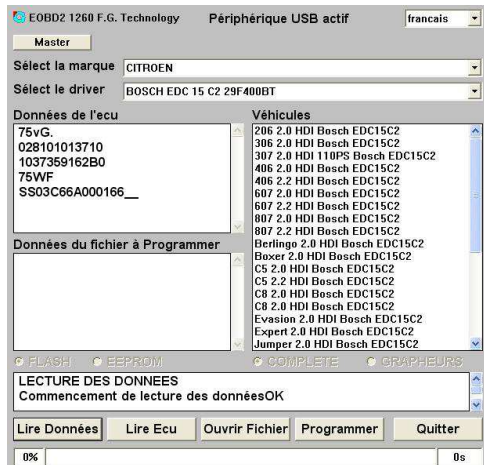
EOBD2 1260 F.G. Technology
Périphérique USB actif
francais
Master
Sélect la marque CITROEN
Sélect le driver BOSCH EDC 15 C2 29F400BT
Données de l'ecu
75vG.
028101013710
1037359162B0
75WF
SS03C66A000166__
Véhicules
206 2.0 HDI Bosch EDC15C2
306 2.0 HDI Bosch EDC15C2
307 2.0 HDI 110PS Bosch EDC15C2
406 2.0 HDI Bosch EDC15C2
406 2.2 HDI Bosch EDC15C2
607 2.0 HDI Bosch EDC15C2
607 2.2 HDI Bosch EDC15C2
807 2.0 HDI Bosch EDC15C2
807 2.2 HDI Bosch EDC15C2
Berlingo 2.0 HDI Bosch EDC15C2
Boxer 2.0 HDI Bosch EDC15C2
C5 2.0 HDI Bosch EDC15C2
C5 2.2 HDI Bosch EDC15C2
C8 2.0 HDI Bosch EDC15C2
C8 2.0 HDI Bosch EDC15C2
Evasion 2.0 HDI Bosch EDC15C2
Expert 2.0 HDI Bosch EDC15C2
Jumper 2.0 HDI Bosch EDC15C2
Données du fichier à Programmer
FLASH
EEPROM
COMPLETE
GRAPHEURS
LECTURE DES DONNEES
Commencement de lecture des donnéesOK
Lire Données
Lire Ecu
Ouvrir Fichier
Programmer
Quitter
0%
0s